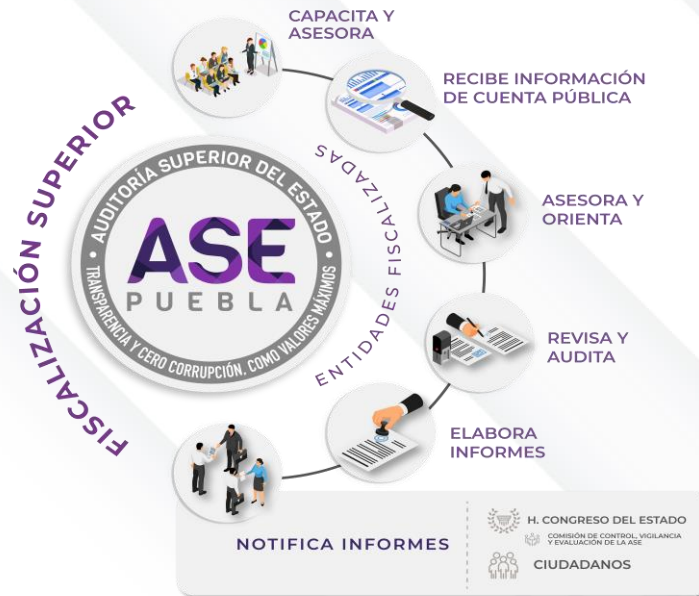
FISCALIZACIÓN SUPERIOR

AUDITORÍA SUPERIOR DEL ESTADO
ASE
PUEBLA
TRANSPARENCIA Y CERO CORRUPCIÓN, COMO VALORES MÁXIMOS

ENTIDADES FISCALIZADAS

CAPACITA Y ASESORA

RECIBE INFORMACIÓN DE CUENTA PÚBLICA

ASESORA Y ORIENTA

REVISA Y AUDITA

ELABORA INFORMES

NOTIFICA INFORMES

H. CONGRESO DEL ESTADO
COMISIÓN DE CONTROL, VIGILANCIA Y EVALUACIÓN DE LA ASE

CIUDADANOS